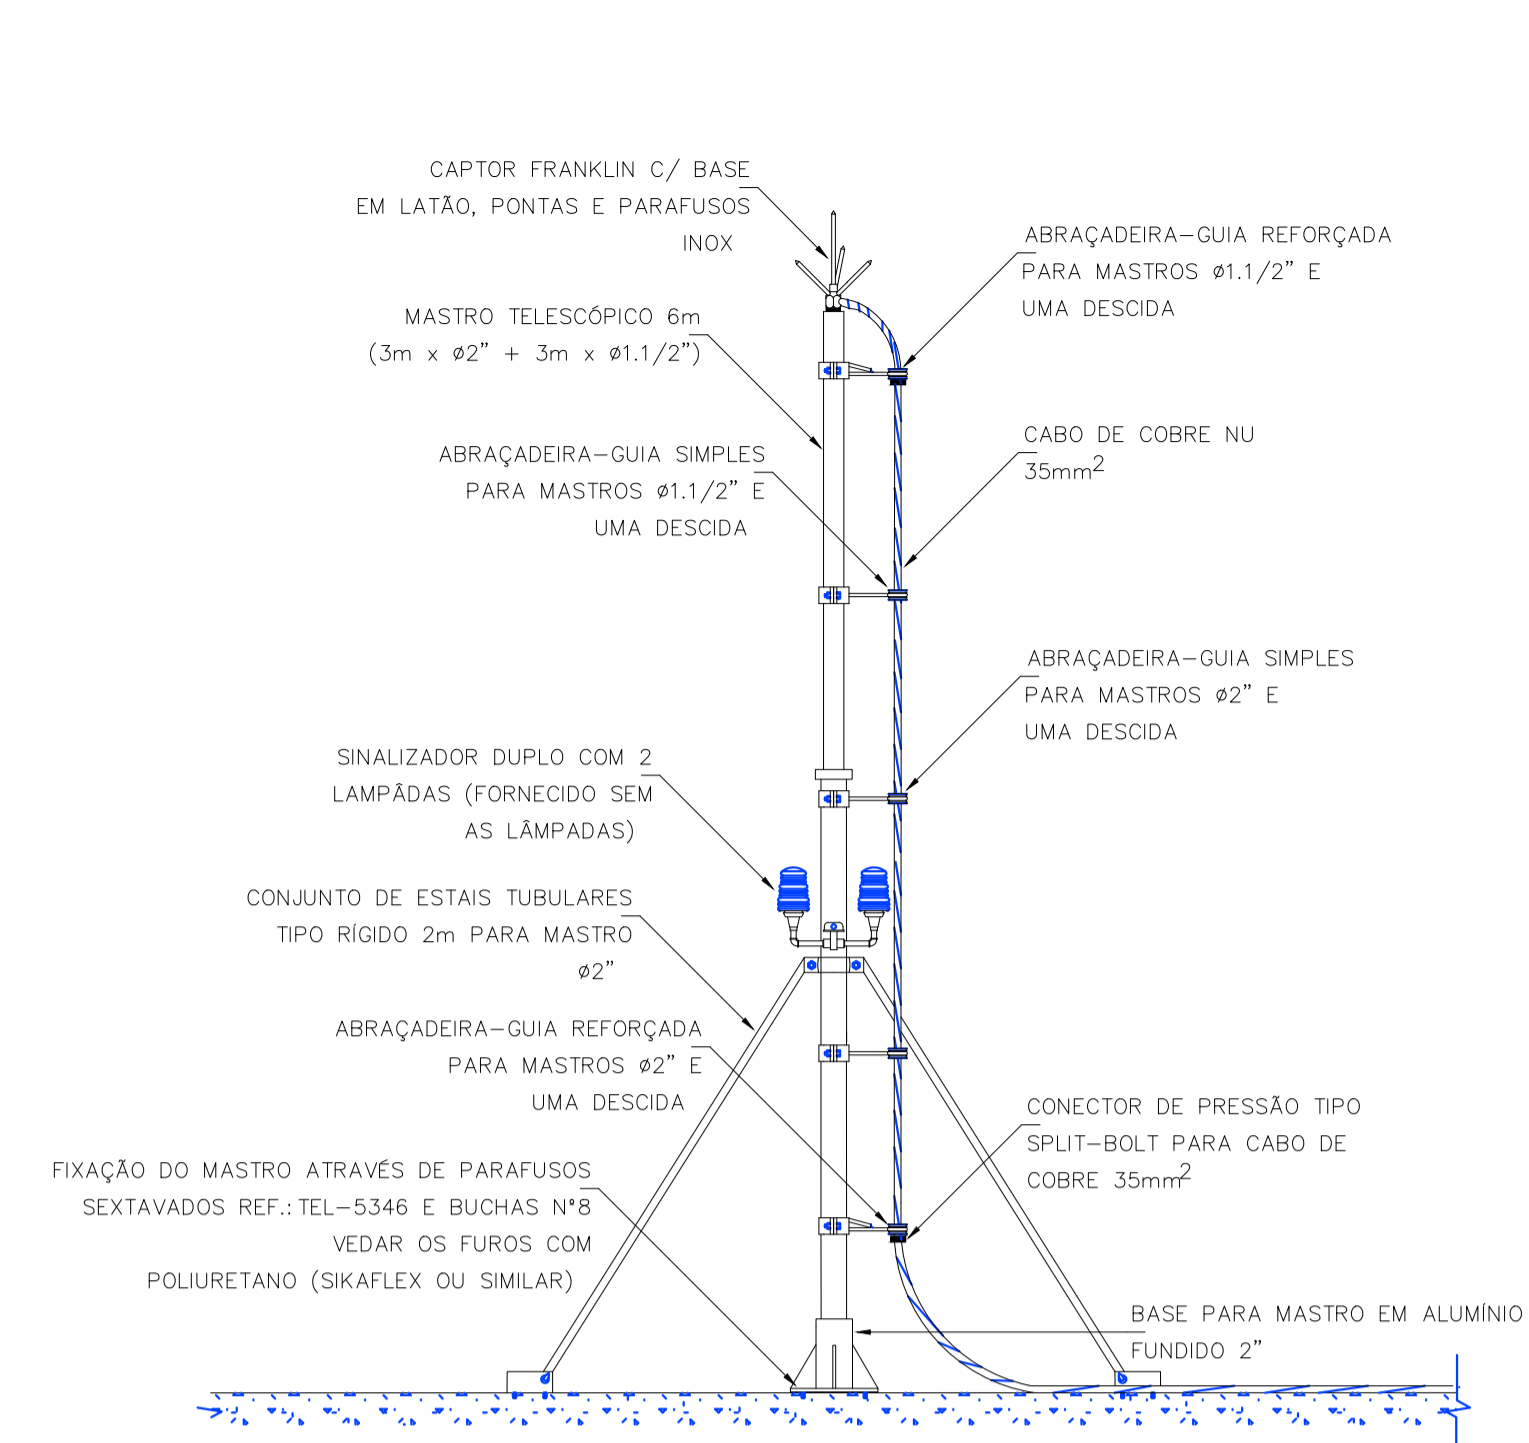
CAPTOR FRANKLIN C/ BASE EM LATÃO, PONTAS E PARAFUSOS INOX

ABRAÇADEIRA–GUIA REFORÇADA PARA MASTROS ø1.1/2" E UMA DESCIDA

MASTRO TELESCÓPICO 6m (3m x ø2" + 3m x ø1.1/2")

ABRAÇADEIRA–GUIA SIMPLES PARA MASTROS ø1.1/2" E UMA DESCIDA

CABO DE COBRE NU 35mm$^2$

ABRAÇADEIRA–GUIA SIMPLES PARA MASTROS ø2" E UMA DESCIDA

SINALIZADOR DUPLO COM 2 LAMPÂDAS (FORNECIDO SEM AS LÂMPADAS)

CONJUNTO DE ESTAIS TUBULARES TIPO RÍGIDO 2m PARA MASTRO ø2"

ABRAÇADEIRA–GUIA REFORÇADA PARA MASTROS ø2" E UMA DESCIDA

CONECTOR DE PRESSÃO TIPO SPLIT–BOLT PARA CABO DE COBRE 35mm$^2$

FIXAÇÃO DO MASTRO ATRAVÉS DE PARAFUSOS SEXTAVADOS REF.: TEL–5346 E BUCHAS N°8 VEDAR OS FUROS COM POLIURETANO (SIKAFLEX OU SIMILAR)

BASE PARA MASTRO EM ALUMÍNIO FUNDIDO 2"